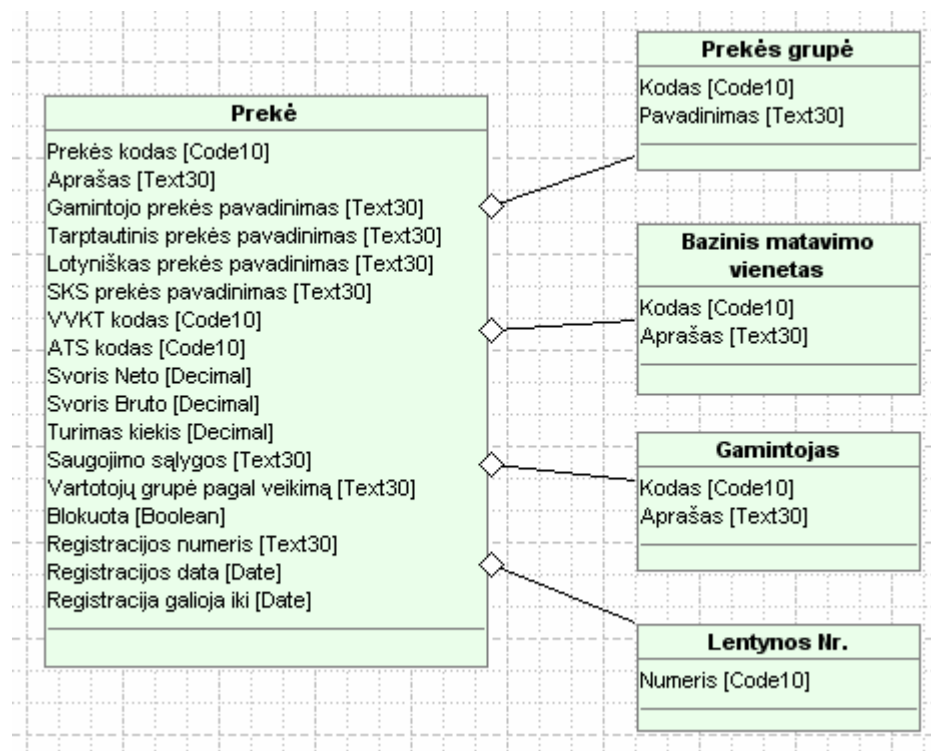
Prekė

Prekės kodas [Code10]
Aprašas [Text30]
Gamintojo prekės pavadinimas [Text30]
Tarptautinis prekės pavadinimas [Text30]
Lotyniškas prekės pavadinimas [Text30]
SKS prekės pavadinimas [Text30]
VVKT kodas [Code10]
ATS kodas [Code10]
Svoris Neto [Decimal]
Svoris Bruto [Decimal]
Turimas kiekis [Decimal]
Saugojimo sąlygos [Text30]
Vartotojų grupė pagal veikimą [Text30]
Blokuota [Boolean]
Registracijos numeris [Text30]
Registracijos data [Date]
Registracija galioja iki [Date]

Prekės grupė

Kodas [Code10]
Pavadinimas [Text30]

Bazinis matavimo vienetas

Kodas [Code10]
Aprašas [Text30]

Gamintojas

Kodas [Code10]
Aprašas [Text30]

Lentynos Nr.

Numeris [Code10]